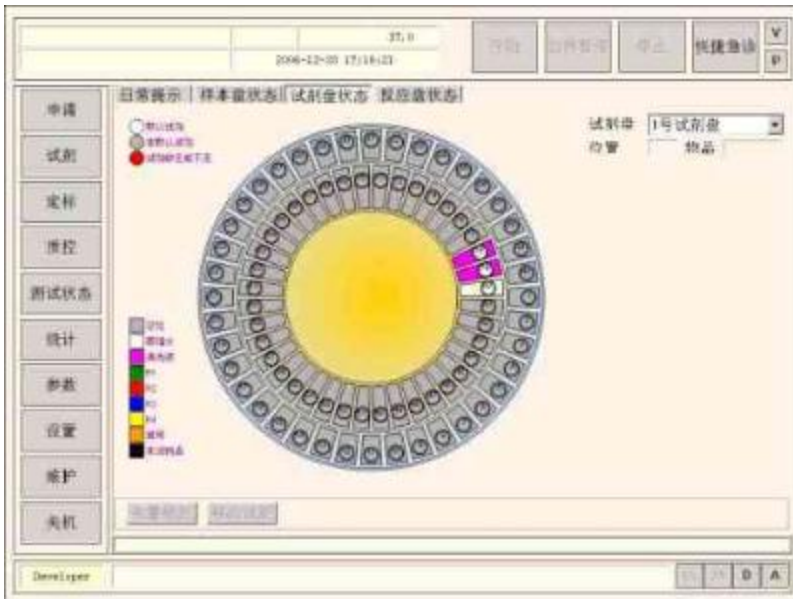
37.0
2006-12-20 17:16:21
开始
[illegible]
停止
快捷急诊
V
P
申请
试剂
定标
质控
测试状态
统计
参数
设置
维护
关机
日常提示
样本盘状态
试剂盘状态
反应盘状态
试剂盘
1号试剂盘
位置
物品
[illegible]
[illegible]
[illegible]
空位
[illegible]
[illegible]
R1
R2
R3
R4
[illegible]
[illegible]
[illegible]
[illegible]
Developer
D
A